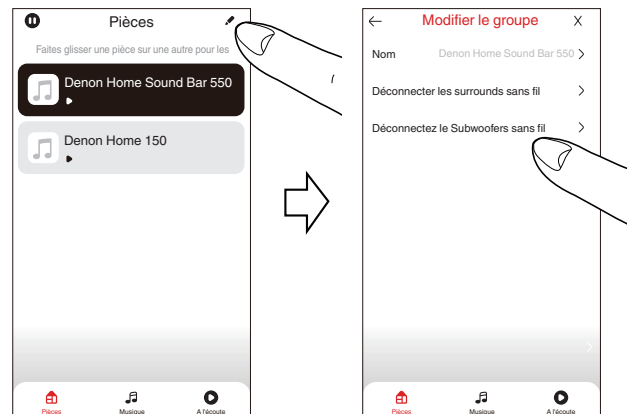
Pièces

Faites glisser une pièce sur une autre pour les

Denon Home Sound Bar 550

Denon Home 150

Pièces Musique A l'écoute

← Modifier le groupe X

Nom Denon Home Sound Bar 550 >

Déconnecter les surrounds sans fil >

Déconnectez le Subwoofers sans fil >

Pièces Musique A l'écoute